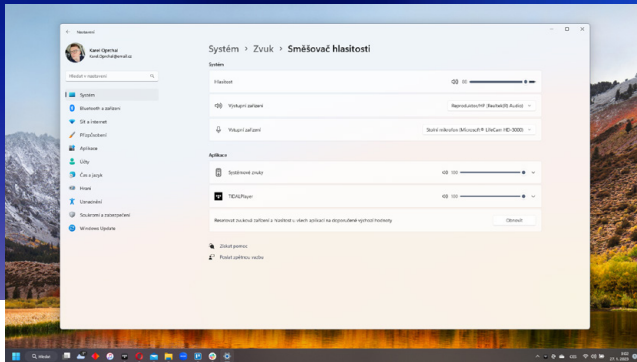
Nastavení

Karel Oprchal
Karel.Oprchal@email.cz

Hledat v nastavení

Systém
Bluetooth a zařízení
Síť a internet
Přizpůsobení
Aplikace
Účty
Čas a jazyk
Hraní
Usnadnění
Soukromí a zabezpečení
Windows Update

Systém > Zvuk > Směšovač hlasitosti

Systém

Hlasitost

Výstupní zařízení
Reproduktory (Realtek(R) Audio)

Vstupní zařízení
Stolní mikrofon (Microsoft® LifeCam HD-3000)

Aplikace

Systémové zvuky

TIDALPlayer

Resetovat zvuková zařízení a hlasitosti u všech aplikací na doporučené výchozí hodnoty
Obnovit

Získat pomoc
Poslat zpětnou vazbu

Hledat